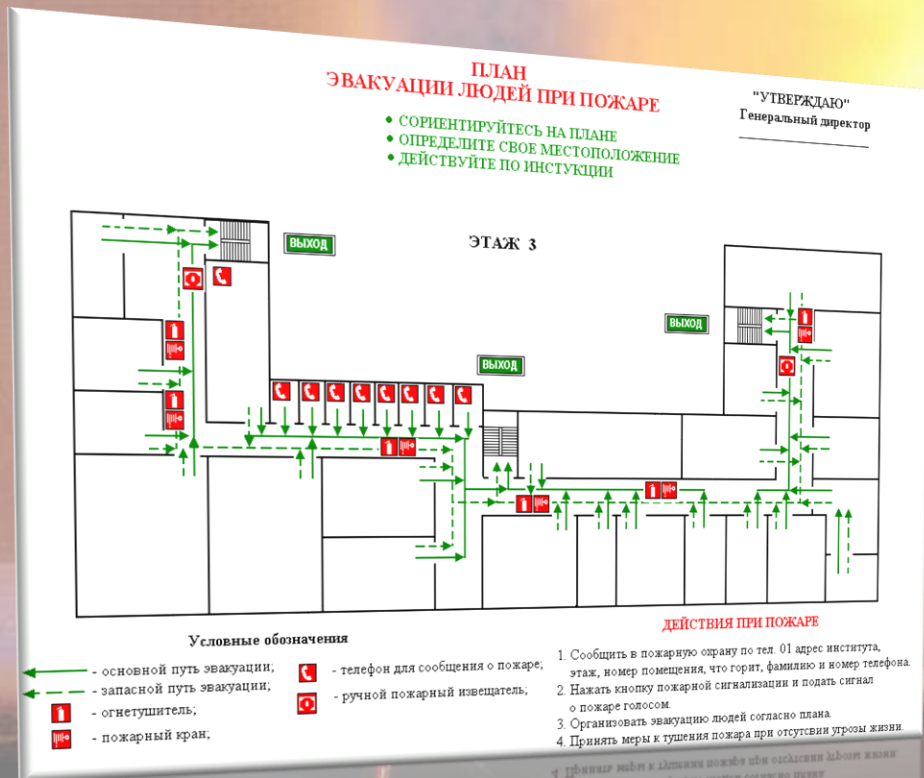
ПЛАН
ЭВАКУАЦИИ ЛЮДЕЙ ПРИ ПОЖАРЕ

"УТВЕРЖДАЮ"
Генеральный директор

• СОРИЕНТИРУЙТЕСЬ НА ПЛАНЕ
• ОПРЕДЕЛИТЕ СВОЕ МЕСТОПОЛОЖЕНИЕ
• ДЕЙСТВУЙТЕ ПО ИНСТУКЦИИ

ВЫХОД

ЭТАЖ 3

ВЫХОД

ВЫХОД

ДЕЙСТВИЯ ПРИ ПОЖАРЕ

Условные обозначения

- основной путь эвакуации;
- запасной путь эвакуации;
- огнетушитель;
- пожарный кран;
- телефон для сообщения о пожаре;
- ручной пожарный извещатель;

1. Сообщить в пожарную охрану по тел. 01 адрес института, этаж, номер помещения, что горит, фамилию и номер телефона.
2. Нажать кнопку пожарной сигнализации и подать сигнал о пожаре голосом.
3. Организовать эвакуацию людей согласно плана.
4. Принять меры к тушения пожара при отсутсвии угрозы жизни.